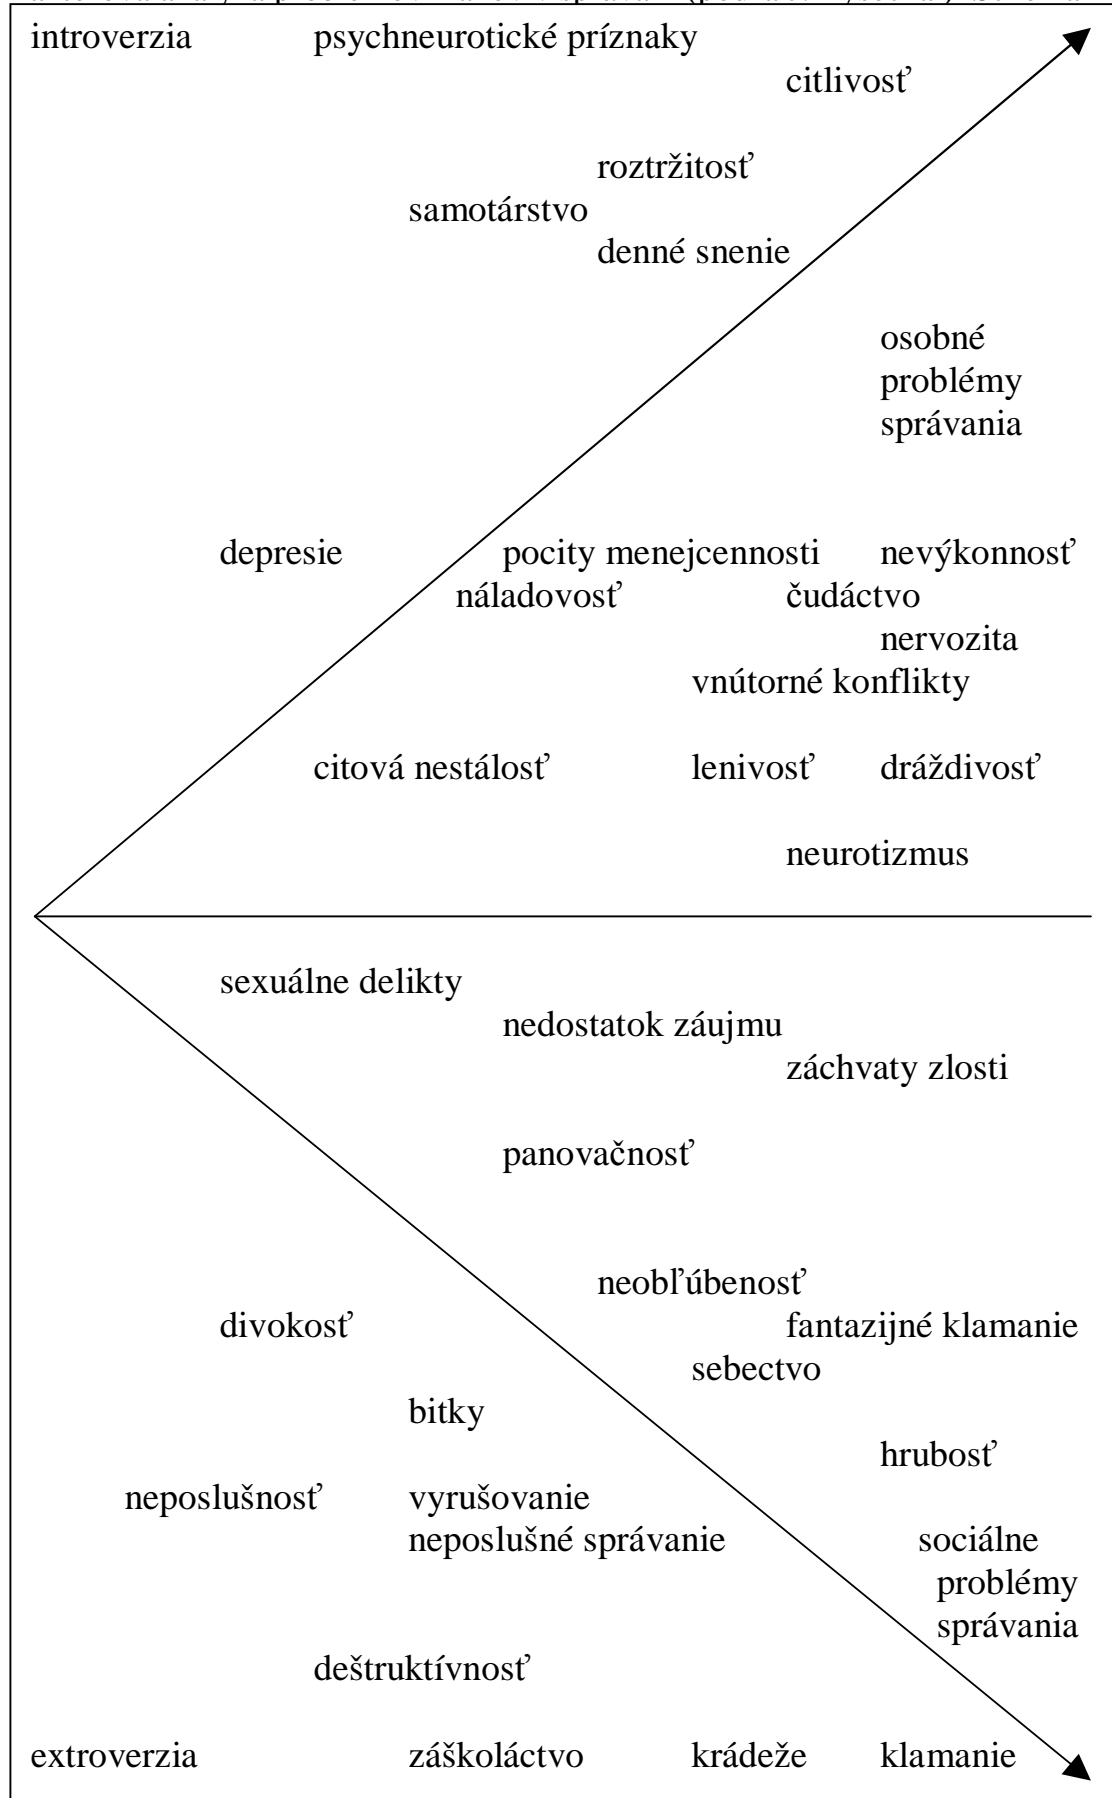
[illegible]

introverzia psychneurotické príznaky

citlivosť

roztržitosť

samotárstvo

denné snenie

osobné problémy správania

depresie pocity menejcennosti nevýkonnosť

náladovosť čudáctvo

nervozita

vnútorné konflikty

citová nestálosť lenivosť dráždivosť

neurotizmus

sexuálne delikty

nedostatok záujmu

záchvaty zlosti

panovačnosť

neobľúbenosť

divokosť fantazijné klamanie

sebectvo

bitky

hrubosť

neposlušnosť vyrušovanie

neposlušné správanie sociálne problémy správania

deštruktívnosť

extroverzia záškoláctvo krádeže klamanie